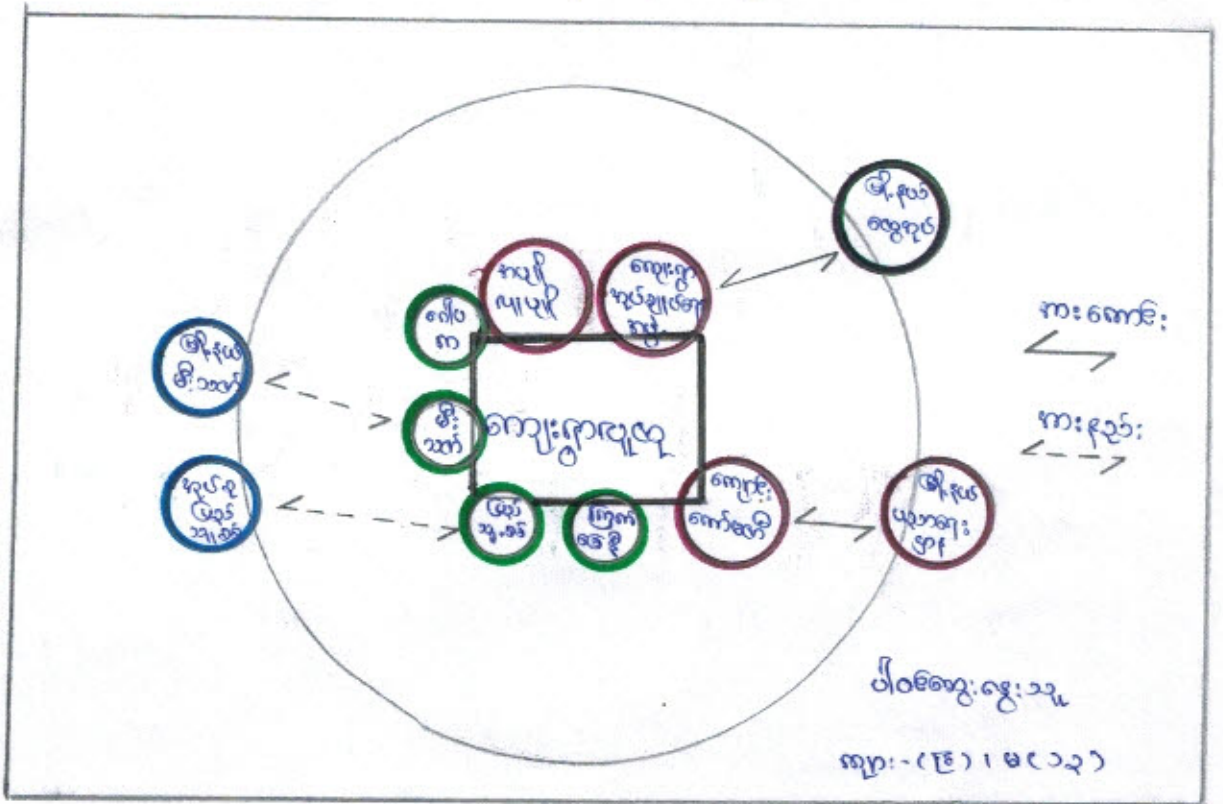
ကျေးရွာလူထု

ဂေါပက

မြို့သူကြီး

မြင်းသူ့ခင်း

ကြက်ခြေနီ

ဘုန်းကြီးကျောင်း

ကျောင်းအုပ်ဆရာမ

ကျေးရွာအုပ်ချုပ်ရေးမှူး

ကျေးကျောင်းဆရာ

မြို့နယ်ဆေးရုံ

မြို့နယ်ပညာရေးမှူး

မြို့နယ်မီးသတ်

ရဲစခန်းမြို့နယ်

အားကောင်း

အားနည်း

ပါဝင်ဆွေးနွေးသူ

ကျား-(၉) ၊ မ(၁၃)